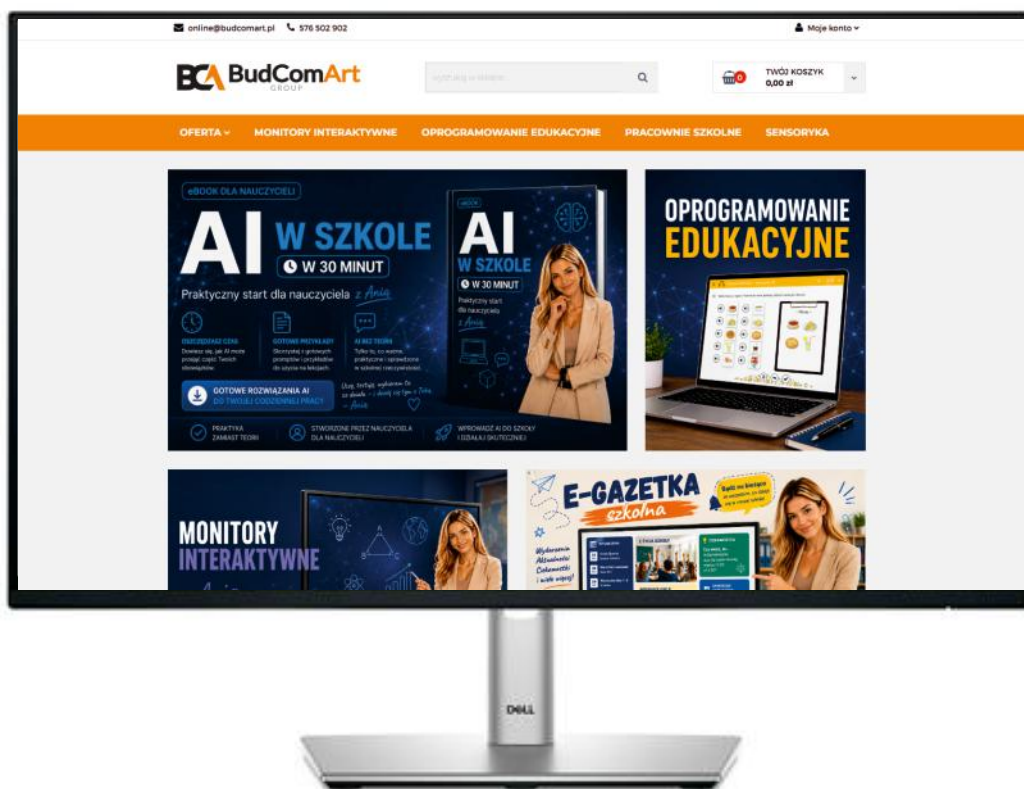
online@budcomart.pl 576 502 902

Moje konto

BCA BudComArt GROUP

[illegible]

TWÓJ KOSZYK 0,00 zł

OFERTA MONITORY INTERAKTYWNE OPROGRAMOWANIE EDUKACYJNE PRACOWNIE SZKOLNE SENSORYKA

eBOOK DLA NAUCZYCIELI

AI W SZKOLE W 30 MINUT

Praktyczny start dla nauczyciela z Anią

OSZCZĘDZASZ CZAS
Dowiesz się, jak AI może przejąć część Twoich obowiązków.

GOTOWE PRZYKŁADY
Skorzystaj z gotowych promptów i przykładów do użycia na lekcjach.

AI BEZ TEORII
Tylko to, co ważne, praktyczne i sprawdzone w szkolnej rzeczywistości.

GOTOWE ROZWIĄZANIA AI DO TWOJEJ CODZIENNEJ PRACY

PRAKTYKA ZAMIAST TEORII

STWORZONE PRZEZ NAUCZYCIELA DLA NAUCZYCIELI

WPROWADŹ AI DO SZKOŁY I DZIAŁAJ SKUTECZNIE!

AI W SZKOLE W 30 MINUT Praktyczny start dla nauczyciela z Anią

OPROGRAMOWANIE EDUKACYJNE

MONITORY INTERAKTYWNE

E-GAZETKA szkolna

DELL